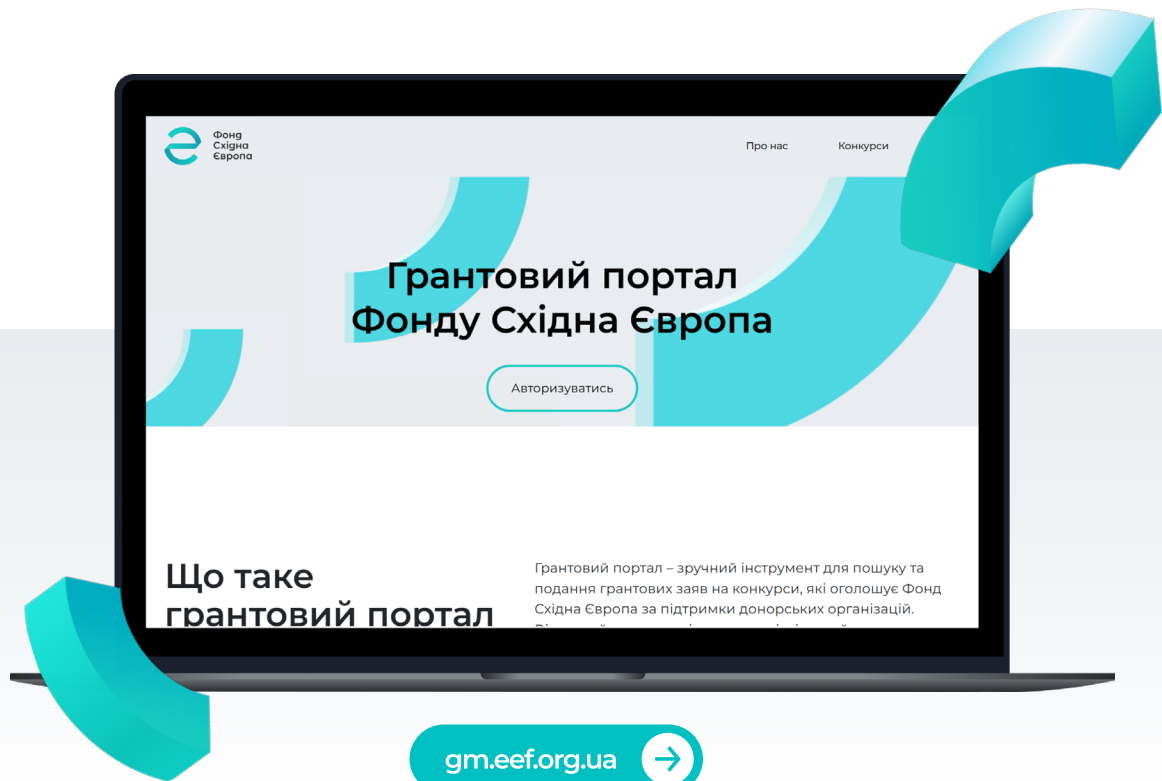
Фонд
Східна
Європа

Про нас

Конкурси

Грантовий портал
Фонду Східна Європа

Авторизуватись

Що таке
грантовий портал

Грантовий портал – зручний інструмент для пошуку та подання грантових заяв на конкурси, які оголошує Фонд Східна Європа за підтримки донорських організацій. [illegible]

gm.eef.org.ua